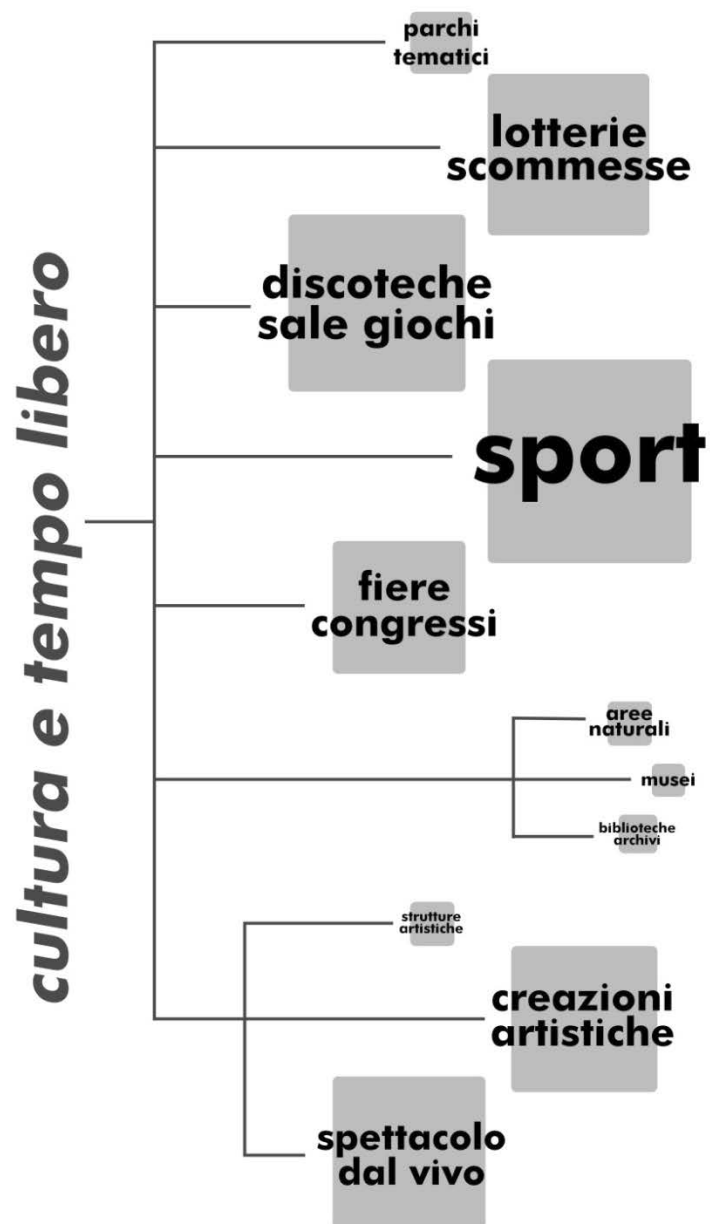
cultura e tempo libero

parchi tematici

lotterie scommesse

discoteche sale giochi

sport

fiere congressi

aree naturali

musei

biblioteche archivi

strutture artistiche

creazioni artistiche

spettacolo dal vivo